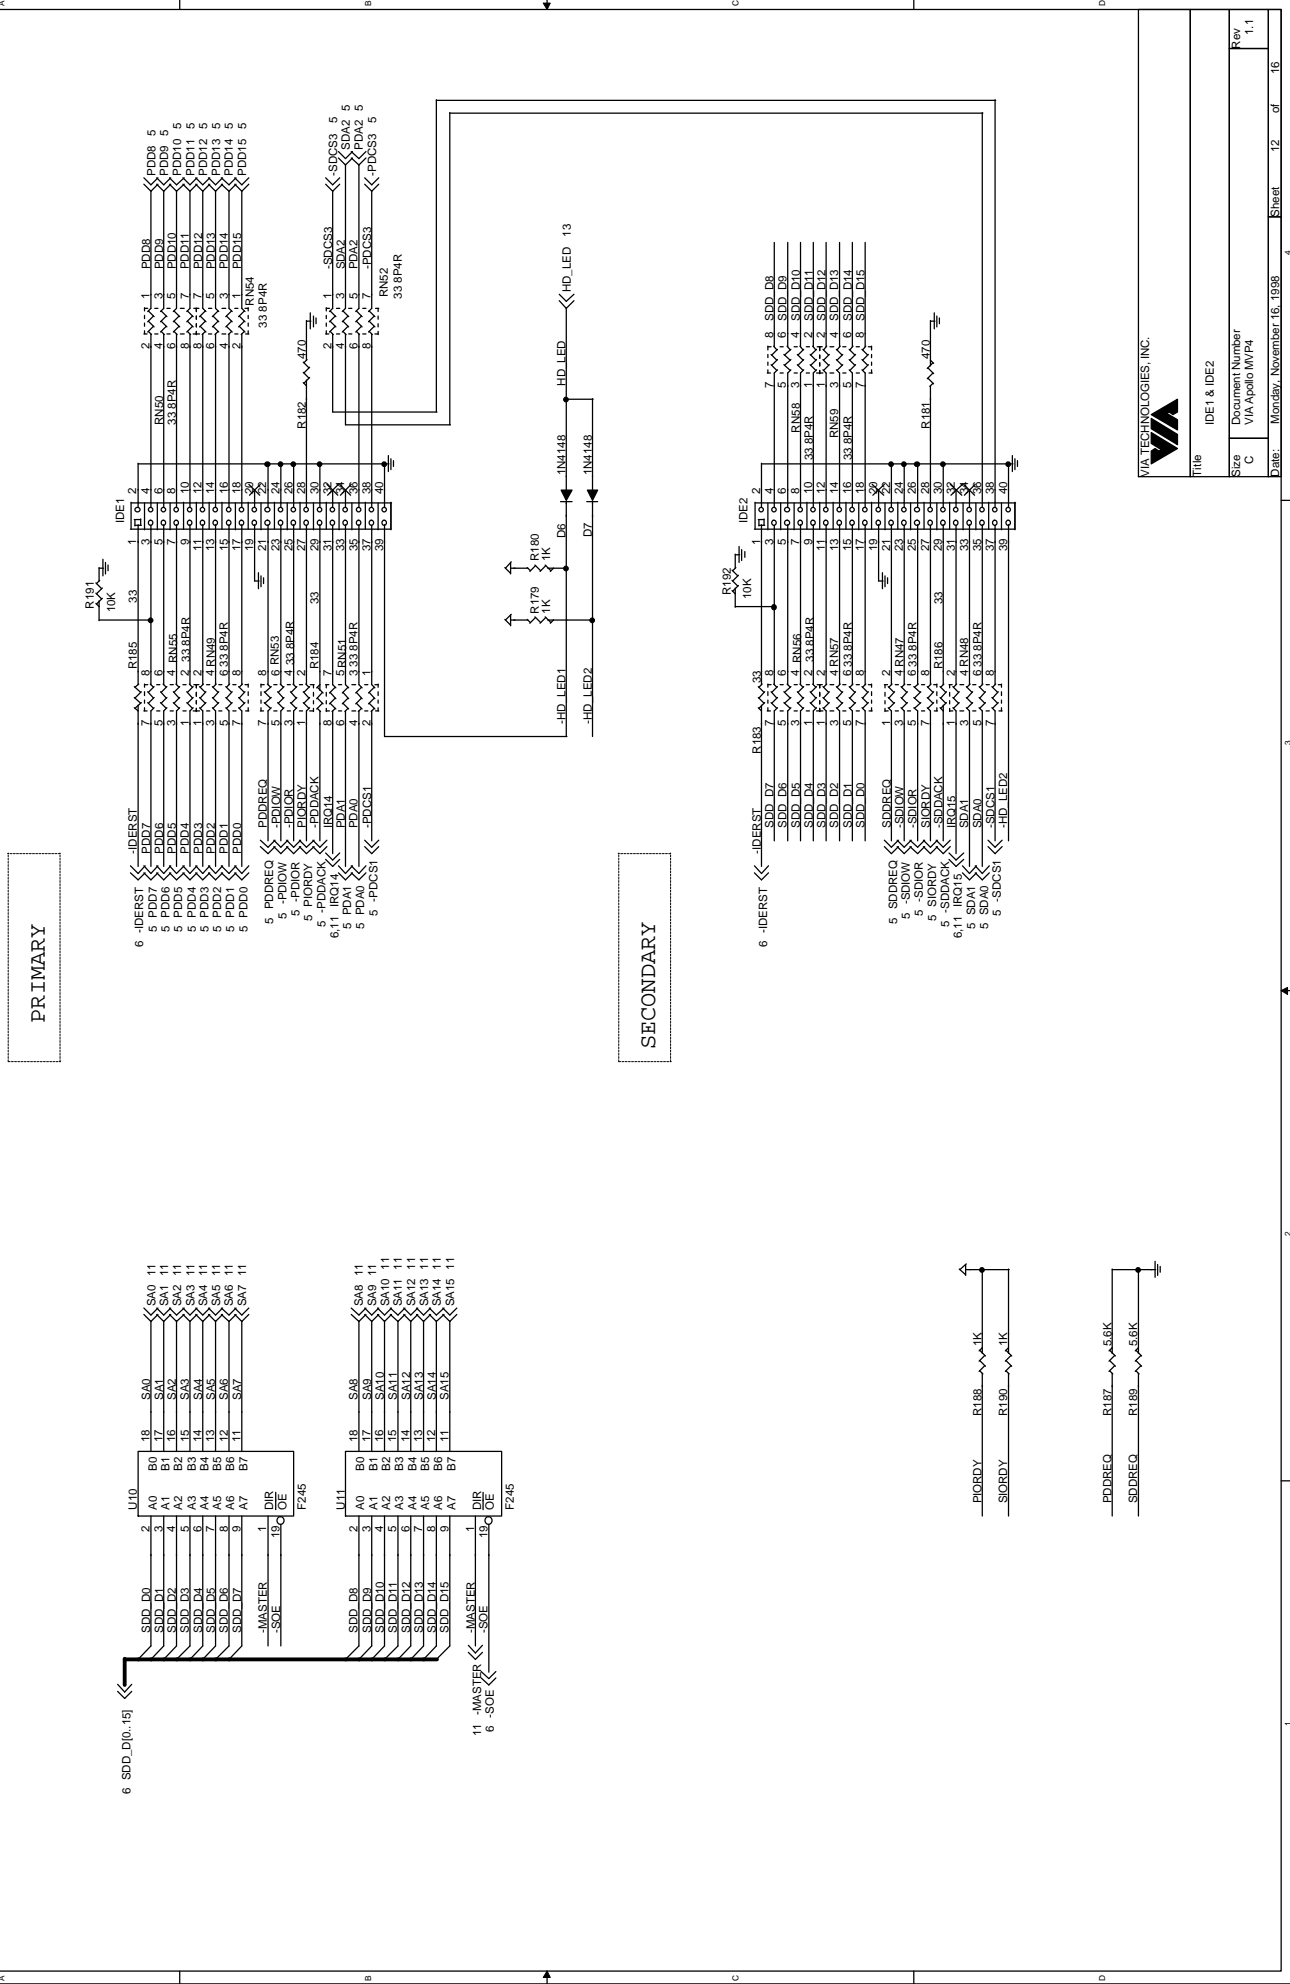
PRIMARY

SECONDARY

6 -IDERST
5 PDD7
5 PDD6
5 PDD5
5 PDD4
5 PDD3
5 PDD2
5 PDD1
5 PDD0

5 PDDREQ
5 -PDIOW
5 -PDIOR
5 PIORDY
5 -PDDACK
6,11 IRQ14
5 PDA1
5 PDA0
5 -PDCS1

-IDERST
PDD7
PDD6
PDD5
PDD4
PDD3
PDD2
PDD1
PDD0
PDDREQ
-PDIOW
-PDIOR
PIORDY
-PDDACK
IRQ14
PDA1
PDA0
-PDCS1

R185
RN55 33 8P4R
RN49 33 8P4R
RN53 33 8P4R
R184 33
RN51 33 8P4R
R191 10K
33

IDE1

RN50 33 8P4R
RN54 33 8P4R
R182 470
RN52 33 8P4R

PDD8
PDD9
PDD10
PDD11
PDD12
PDD13
PDD14
PDD15

PDD8 5
PDD9 5
PDD10 5
PDD11 5
PDD12 5
PDD13 5
PDD14 5
PDD15 5

-SDCS3
SDA2
PDA2
-PDCS3

-SDCS3 5
SDA2 5
PDA2 5
-PDCS3 5

HD_LED 13
HD_LED
1N4148
1N4148
D6
D7
R180 1K
R179 1K
-HD_LED1
-HD_LED2

6 -IDERST
5 SDDREQ
5 -SDIOW
5 -SDIOR
5 SIORDY
5 -SDDACK
6,11 IRQ15
5 SDA1
5 SDA0
5 -SDCS1

-IDERST
SDD_D7
SDD_D6
SDD_D5
SDD_D4
SDD_D3
SDD_D2
SDD_D1
SDD_D0
SDDREQ
-SDIOW
-SDIOR
SIORDY
-SDDACK
IRQ15
SDA1
SDA0
-SDCS1
-HD_LED2

R183 33
RN56 33 8P4R
RN57 33 8P4R
RN47 33 8P4R
R186 33
RN48 33 8P4R
R192 10K

IDE2

RN58 33 8P4R
RN59 33 8P4R
R181 470

SDD_D8
SDD_D9
SDD_D10
SDD_D11
SDD_D12
SDD_D13
SDD_D14
SDD_D15

6 SDD_D[0..15]

SDD_D0
SDD_D1
SDD_D2
SDD_D3
SDD_D4
SDD_D5
SDD_D6
SDD_D7
-MASTER
-SOE

U10
A0 A1 A2 A3 A4 A5 A6 A7
B0 B1 B2 B3 B4 B5 B6 B7
DIR
OE
F245

SA0 SA1 SA2 SA3 SA4 SA5 SA6 SA7
SA0 11
SA1 11
SA2 11
SA3 11
SA4 11
SA5 11
SA6 11
SA7 11

SDD_D8
SDD_D9
SDD_D10
SDD_D11
SDD_D12
SDD_D13
SDD_D14
SDD_D15
-MASTER
-SOE

U11
A0 A1 A2 A3 A4 A5 A6 A7
B0 B1 B2 B3 B4 B5 B6 B7
DIR
OE
F245

SA8 SA9 SA10 SA11 SA12 SA13 SA14 SA15
SA8 11
SA9 11
SA10 11
SA11 11
SA12 11
SA13 11
SA14 11
SA15 11

11 -MASTER
6 -SOE

PIORDY R188 1K
SIORDY R190 1K
PDDREQ R187 5.6K
SDDREQ R189 5.6K

VIA TECHNOLOGIES, INC.
Title
IDE1 & IDE2
Size C
Document Number
VIA Apollo MVP4
Rev 1.1
Date: Monday, November 16, 1998
Sheet 12 of 16